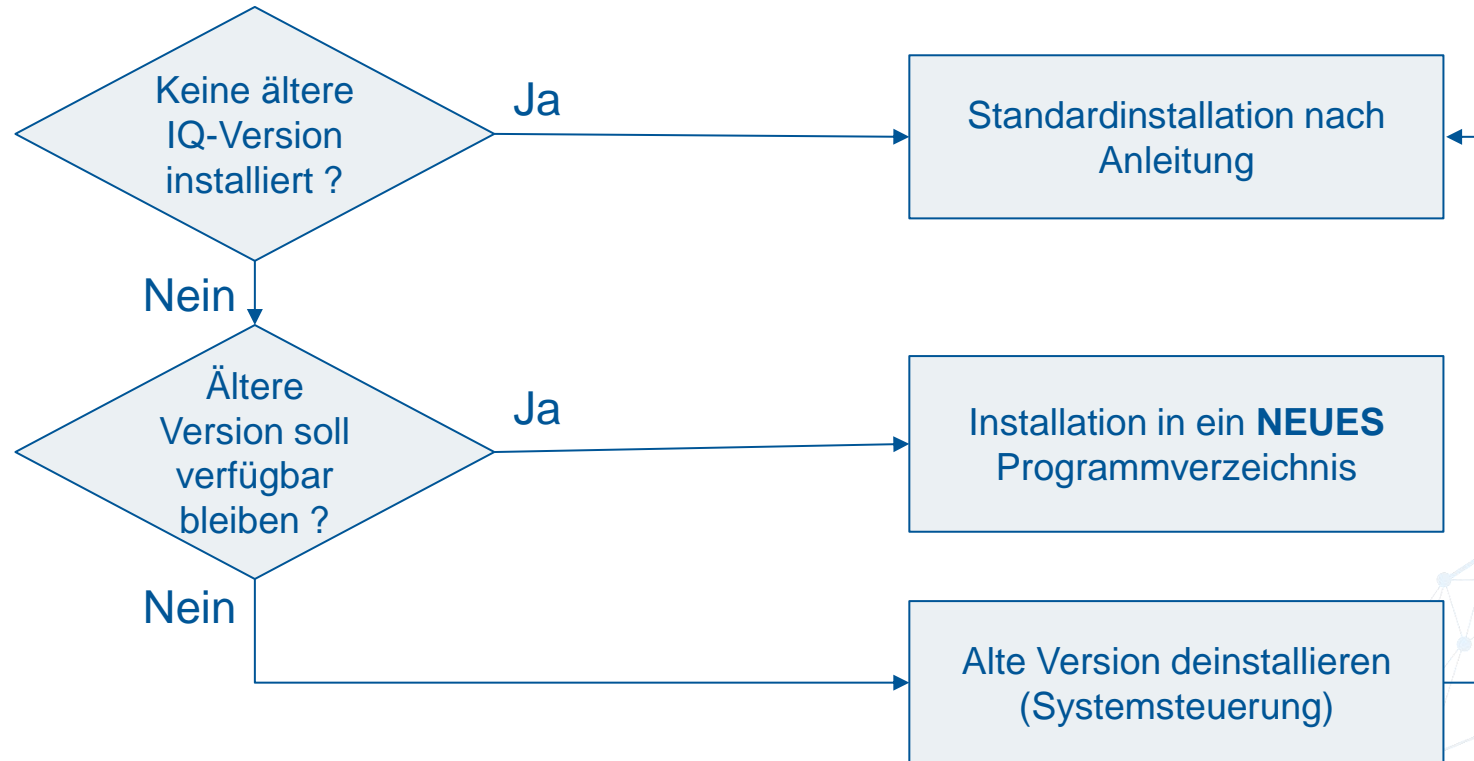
Keine ältere IQ-Version installiert ?

Ja

Standardinstallation nach Anleitung

Nein

Ältere Version soll verfügbar bleiben ?

Ja

Installation in ein **NEUES** Programmverzeichnis

Nein

Alte Version deinstallieren (Systemsteuerung)